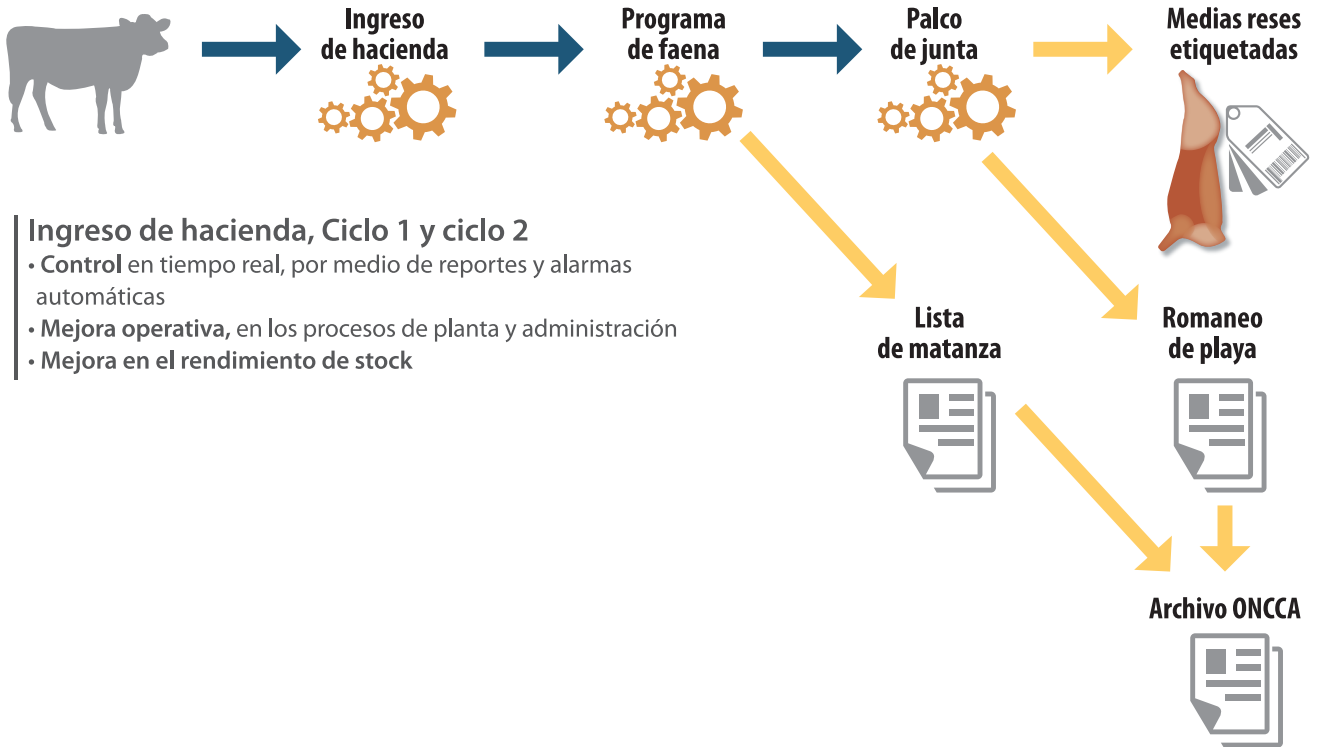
Ingreso de hacienda

Programa de faena

Palco de junta

Medias reses etiquetadas

Ingreso de hacienda, Ciclo 1 y ciclo 2

• Control en tiempo real, por medio de reportes y alarmas automáticas
• Mejora operativa, en los procesos de planta y administración
• Mejora en el rendimiento de stock

Lista de matanza

Romaneo de playa

Archivo ONCCA